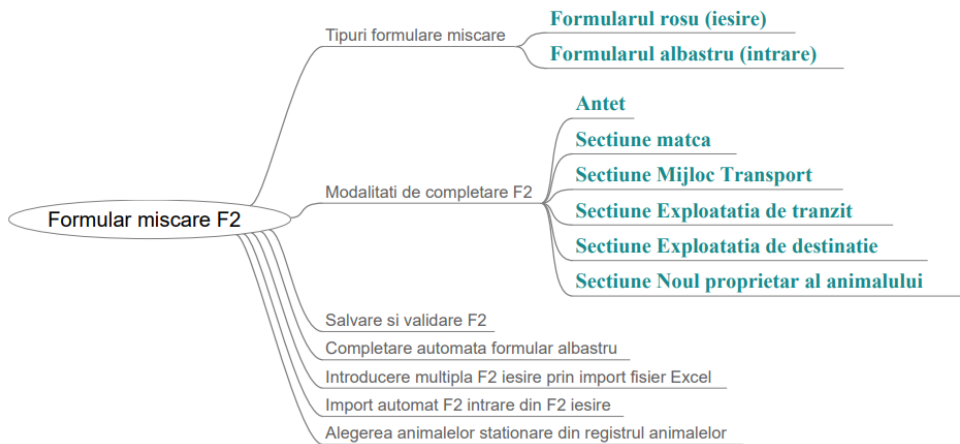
Formular miscare F2

Tipuri formulare miscare

Formularul rosu (iesire)

Formularul albastru (intrare)

Modalitati de completare F2

Antet

Sectiune matca

Sectiune Mijloc Transport

Sectiune Exploatatia de tranzit

Sectiune Exploatatia de destinatie

Sectiune Noul proprietar al animalului

Salvare si validare F2

Completare automata formular albastru

Introducere multipla F2 iesire prin import fisier Excel

Import automat F2 intrare din F2 iesire

Alegerea animalelor stationare din registrul animalelor